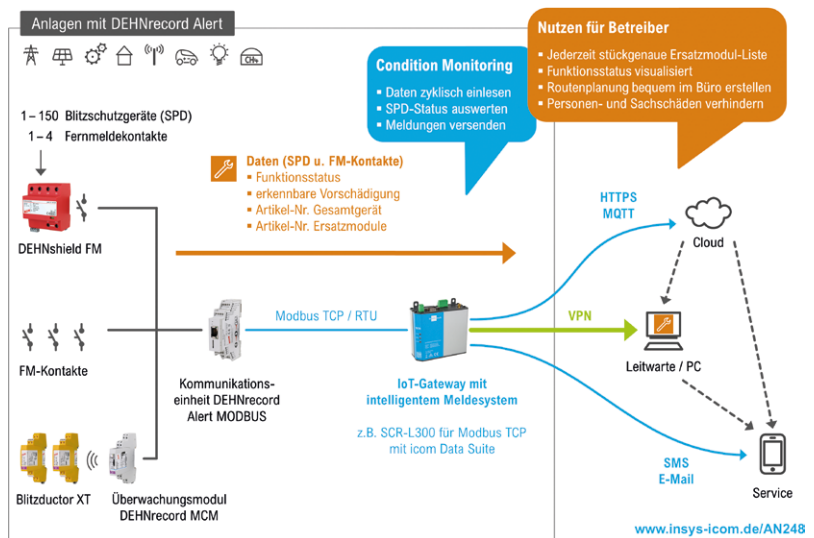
Anlagen mit DEHNrecord Alert

$CH_4$

1 – 150 Blitzschutzgeräte (SPD)
1 – 4 Fernmeldekontakte

DEHNshield FM

FM-Kontakte

Blitzductor XT

Überwachungsmodul DEHNrecord MCM

Kommunikationseinheit DEHNrecord Alert MODBUS

Condition Monitoring
- Daten zyklisch einlesen
- SPD-Status auswerten
- Meldungen versenden

Daten (SPD u. FM-Kontakte)
- Funktionsstatus
- erkennbare Vorschädigung
- Artikel-Nr. Gesamtgerät
- Artikel-Nr. Ersatzmodule

Modbus TCP / RTU

IoT-Gateway mit intelligentem Meldesystem

z.B. SCR-L300 für Modbus TCP mit icom Data Suite

Nutzen für Betreiber
- Jederzeit stückgenaue Ersatzmodul-Liste
- Funktionsstatus visualisiert
- Routenplanung bequem im Büro erstellen
- Personen- und Sachschäden verhindern

HTTPS
MQTT

Cloud

VPN

Leitwarte / PC

SMS
E-Mail

Service

www.insys-icom.de/AN248